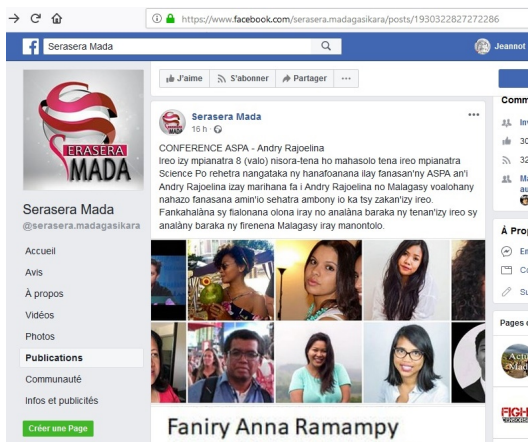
https://www.facebook.com/serasera.madagasikara/posts/1930322827272286

Serasera Mada

Jeannot

SERASERA MADA

Serasera Mada
@serasera.madagasikara

Accueil
Avis
À propos
Vidéos
Photos
Publications
Communauté
Infos et publicités

Créer une Page

J'aime   S'abonner   Partager   ···

Serasera Mada
16 h ·

CONFERENCE ASPA - Andry Rajoelina
Ireo izy mpianatra 8 (valo) nisora-tena ho mahasolo tena ireo mpianatra Science Po rehetra nangataka ny hanafoanana ilay fanasan'ny ASPA an'i Andry Rajoelina izay marihana fa i Andry Rajoelina no Malagasy voalohany nahazo fanasana amin'io sehatra ambony io ka tsy zakan'izy ireo. Fankahalàna sy fialonana olona iray no analàna baraka ny tenan'izy ireo sy analàny baraka ny firenena Malagasy iray manontolo.

Faniry Anna Ramampy

Comm

À Prop

Pages

FIGH